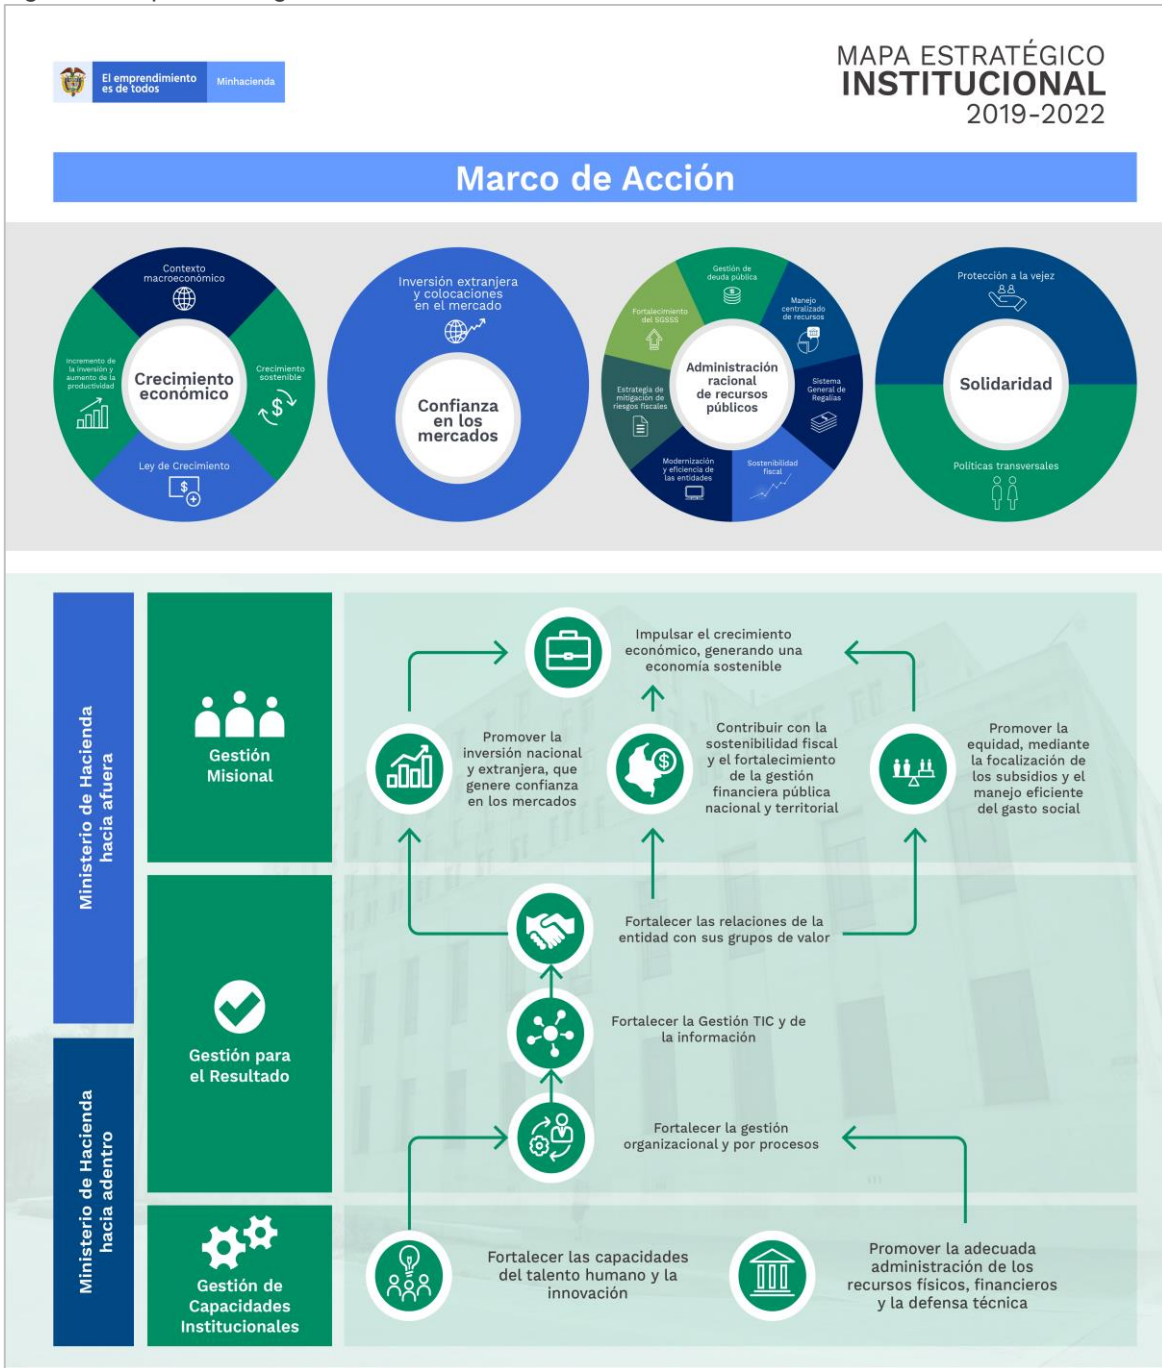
El emprendimiento es de todos | Minhacienda

MAPA ESTRATÉGICO
INSTITUCIONAL
2019-2022

Marco de Acción

Contexto macroeconómico
Crecimiento sostenible
Ley de Crecimiento
Incremento de la inversión y aumento de la productividad
Crecimiento económico

Inversión extranjera y colocaciones en el mercado
Confianza en los mercados

Gestión de deuda pública
Manejo centralizado de recursos
Sistema General de Regalías
Sostenibilidad fiscal
Modernización y eficiencia de las entidades
Estrategia de mitigación de riesgos fiscales
Fortalecimiento del SGSSS
Administración racional de recursos públicos

Protección a la vejez
Políticas transversales
Solidaridad

Ministerio de Hacienda hacia afuera

Ministerio de Hacienda hacia adentro

Gestión Misional

Gestión para el Resultado

Gestión de Capacidades Institucionales

Impulsar el crecimiento económico, generando una economía sostenible

Promover la inversión nacional y extranjera, que genere confianza en los mercados

Contribuir con la sostenibilidad fiscal y el fortalecimiento de la gestión financiera pública nacional y territorial

Promover la equidad, mediante la focalización de los subsidios y el manejo eficiente del gasto social

Fortalecer las relaciones de la entidad con sus grupos de valor

Fortalecer la Gestión TIC y de la información

Fortalecer la gestión organizacional y por procesos

Fortalecer las capacidades del talento humano y la innovación

Promover la adecuada administración de los recursos físicos, financieros y la defensa técnica